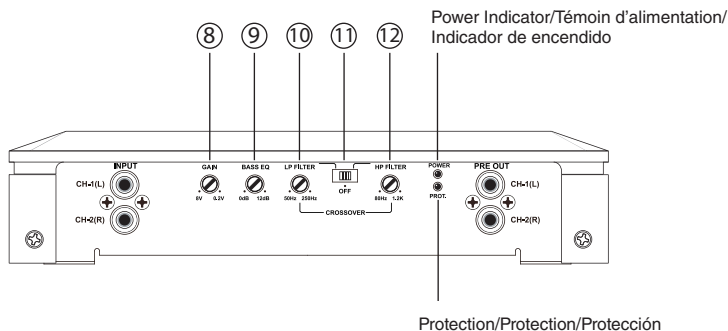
⑧ ⑨ ⑩ ⑪ ⑫

Power Indicator/Témoin d'alimentation/ Indicador de encendido

INPUT

CH-1(L)

CH-2(R)

GAIN

8V 0.3V

BASS EQ

0dB 12dB

LP FILTER

50Hz 250Hz

OFF

HP FILTER

80Hz 1.2K

CROSSOVER

POWER

PROT.

PRE OUT

CH-1(L)

CH-2(R)

Protection/Protection/Protección